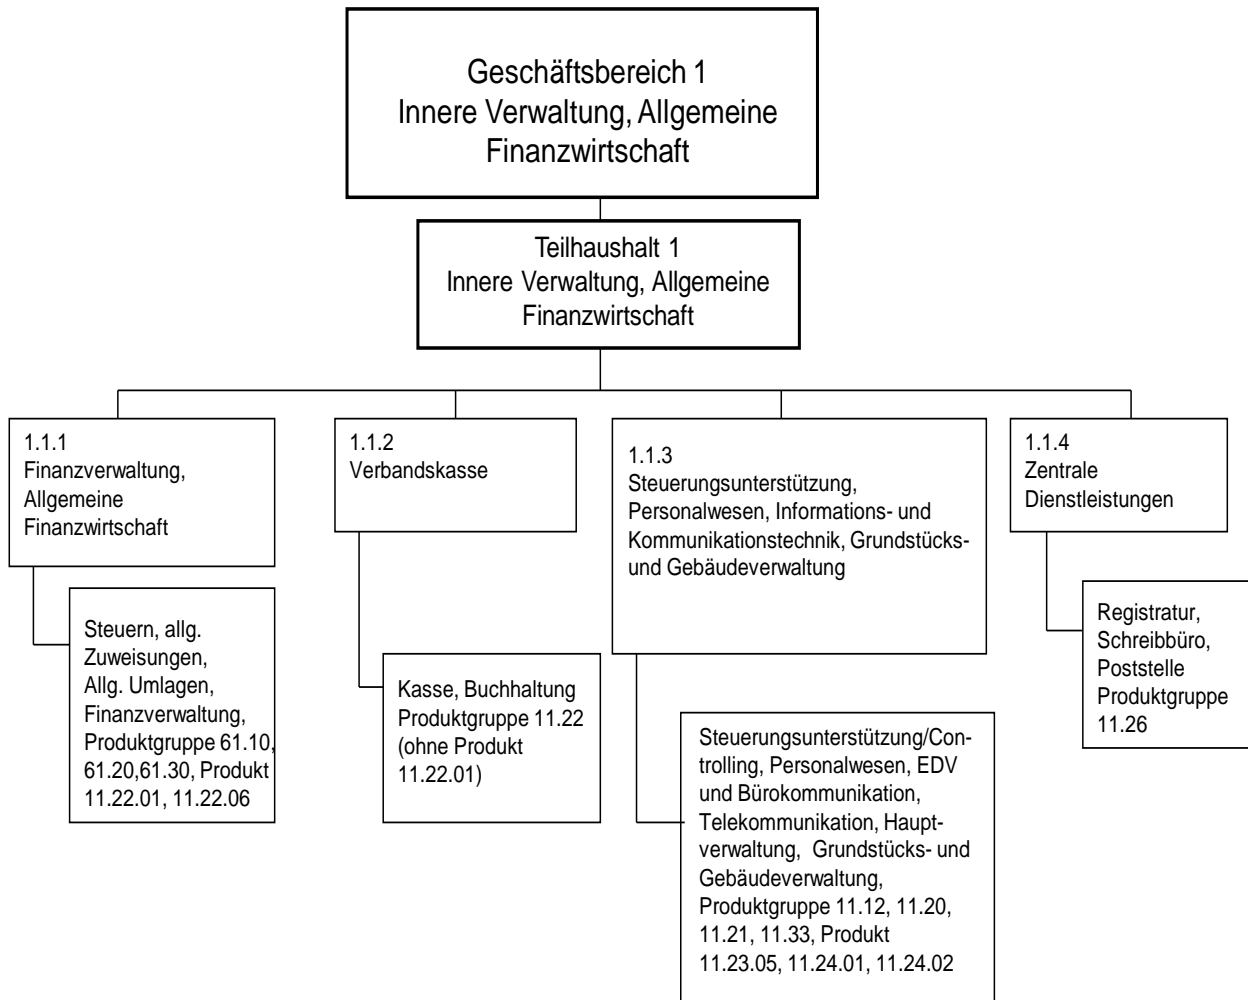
Geschäftsbereich 1
Innere Verwaltung, Allgemeine Finanzwirtschaft

Teilhaushalt 1
Innere Verwaltung, Allgemeine Finanzwirtschaft

1.1.1
Finanzverwaltung, Allgemeine Finanzwirtschaft

Steuern, allg. Zuweisungen, Allg. Umlagen, Finanzverwaltung, Produktgruppe 61.10, 61.20,61.30, Produkt 11.22.01, 11.22.06

1.1.2
Verbandskasse

Kasse, Buchhaltung Produktgruppe 11.22 (ohne Produkt 11.22.01)

1.1.3
Steuerungsunterstützung, Personalwesen, Informations- und Kommunikationstechnik, Grundstücks- und Gebäudeverwaltung

Steuerungsunterstützung/Controlling, Personalwesen, EDV und Bürokommunikation, Telekommunikation, Hauptverwaltung, Grundstücks- und Gebäudeverwaltung, Produktgruppe 11.12, 11.20, 11.21, 11.33, Produkt 11.23.05, 11.24.01, 11.24.02

1.1.4
Zentrale Dienstleistungen

Registratur, Schreibbüro, Poststelle Produktgruppe 11.26